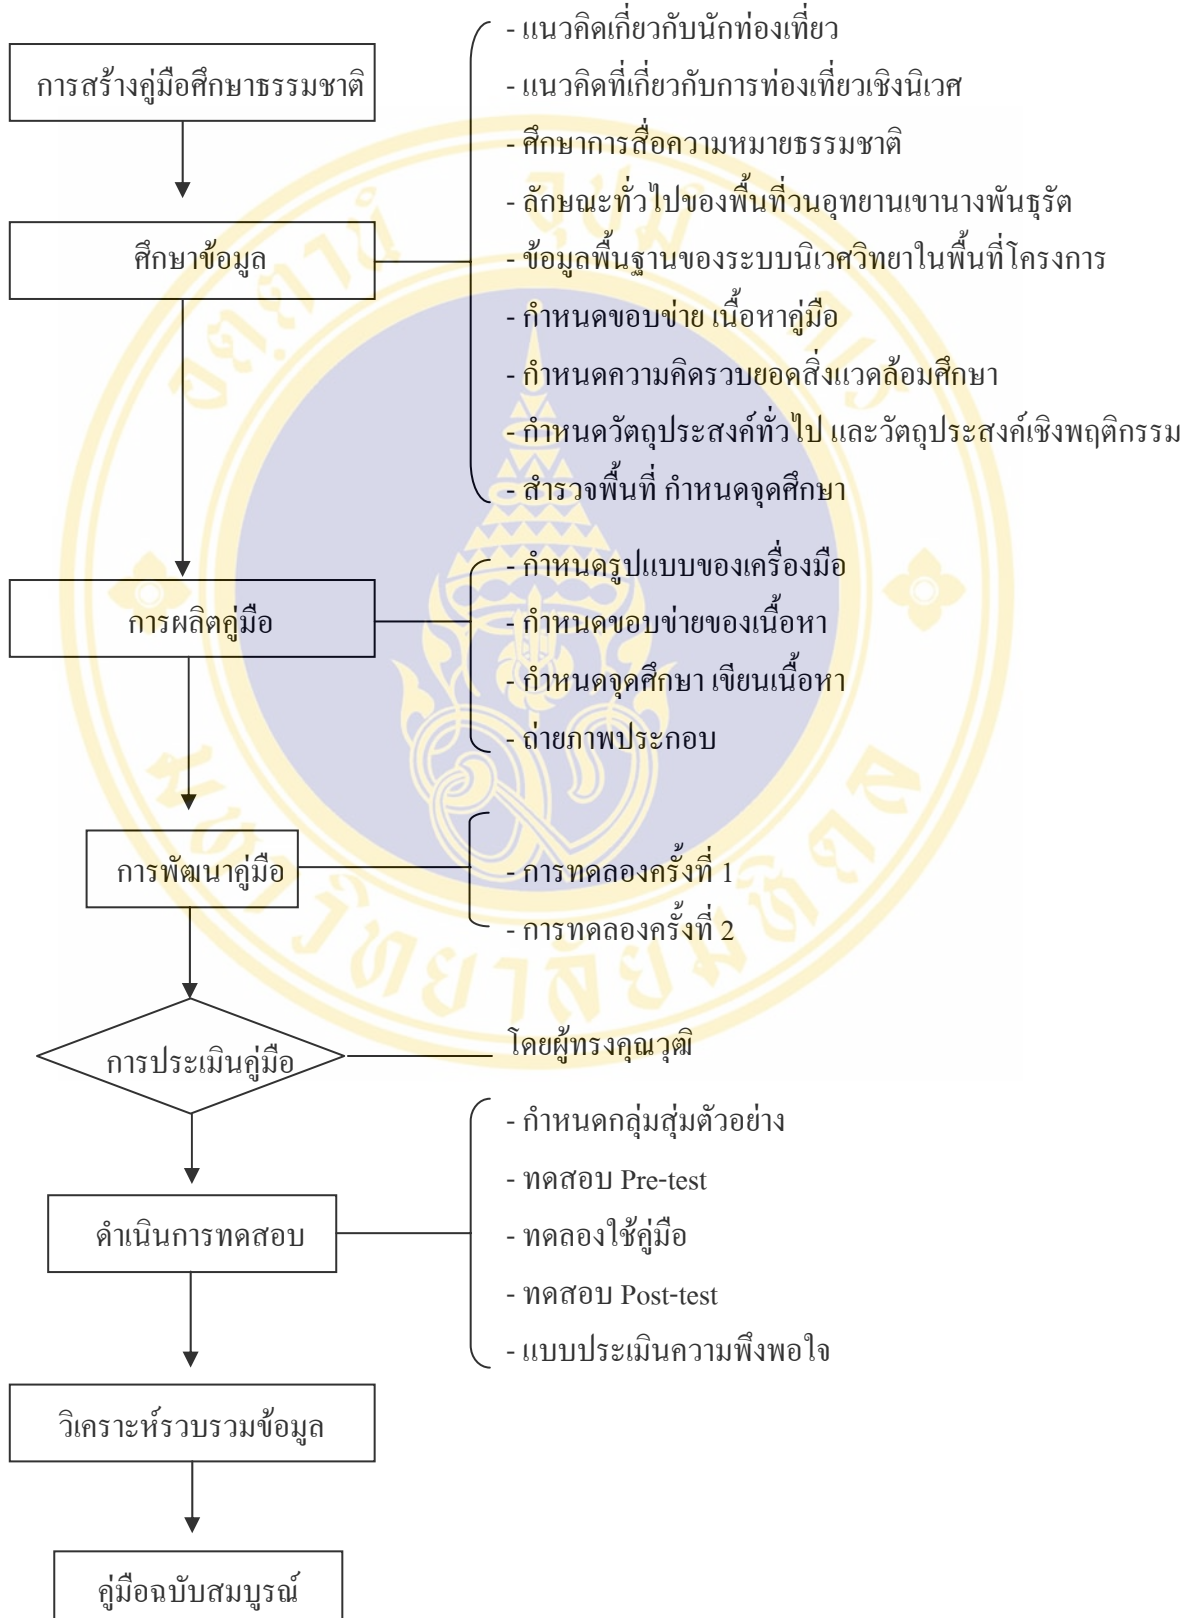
การสร้างคู่มือศึกษาธรรมชาติ

ศึกษาข้อมูล

- แนวคิดเกี่ยวกับนักท่องเที่ยว
- แนวคิดที่เกี่ยวกับการท่องเที่ยวเชิงนิเวศ
- ศึกษาการสื่อความหมายธรรมชาติ
- ลักษณะทั่วไปของพื้นที่วนอุทยานเขานางพันธุรัต
- ข้อมูลพื้นฐานของระบบนิเวศวิทยาในพื้นที่โครงการ
- กำหนดขอบข่าย เนื้อหาคู่มือ
- กำหนดความคิดรวบยอดสิ่งแวดล้อมศึกษา
- กำหนดวัตถุประสงค์ทั่วไป และวัตถุประสงค์เชิงพฤติกรรม
- สำรวจพื้นที่ กำหนดจุดศึกษา

การผลิตคู่มือ

- กำหนดรูปแบบของเครื่องมือ
- กำหนดขอบข่ายของเนื้อหา
- กำหนดจุดศึกษา เขียนเนื้อหา
- ถ่ายภาพประกอบ

การพัฒนาคู่มือ

- การทดลองครั้งที่ 1
- การทดลองครั้งที่ 2

การประเมินคู่มือ

โดยผู้ทรงคุณวุฒิ

ดำเนินการทดสอบ

- กำหนดกลุ่มสุ่มตัวอย่าง
- ทดสอบ Pre-test
- ทดลองใช้คู่มือ
- ทดสอบ Post-test
- แบบประเมินความพึงพอใจ

วิเคราะห์รวบรวมข้อมูล

คู่มือฉบับสมบูรณ์